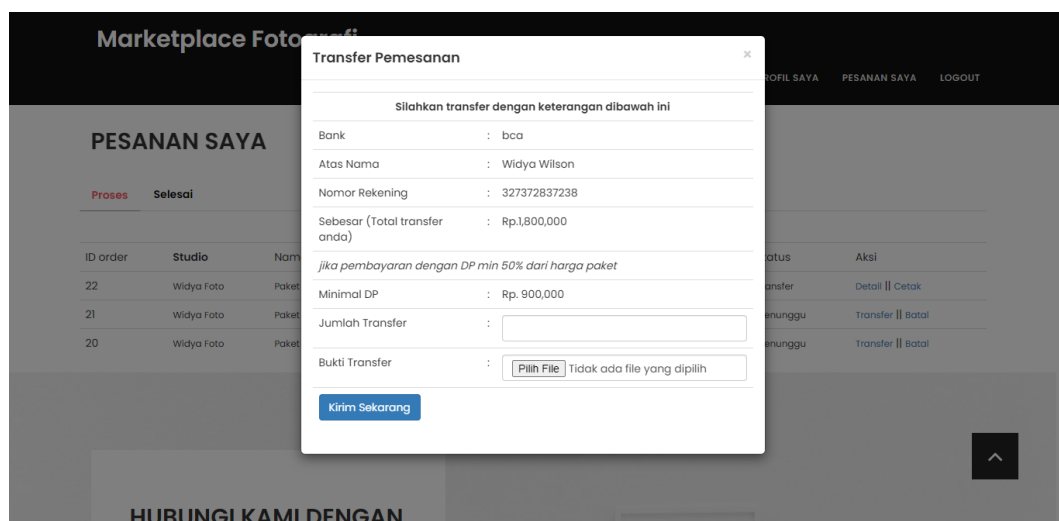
Marketplace Foto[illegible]

ROFIL SAYA PESANAN SAYA LOGOUT

PESANAN SAYA

Proses Selesai

| ID order | Studio | Nam | tatus | Aksi |
|---|---|---|---|---|
| 22 | Widya Foto | Paket | ansfer | Detail \|\| Cetak |
| 21 | Widya Foto | Paket | enunggu | Transfer \|\| Batal |
| 20 | Widya Foto | Paket | enunggu | Transfer \|\| Batal |

HUBUNGI KAMI DENGAN

Transfer Pemesanan

×

Silahkan transfer dengan keterangan dibawah ini

| | | |
|---|---|---|
| Bank | : | bca |
| Atas Nama | : | Widya Wilson |
| Nomor Rekening | : | 327372837238 |
| Sebesar (Total transfer anda) | : | Rp.1,800,000 |

jika pembayaran dengan DP min 50% dari harga paket

| | | |
|---|---|---|
| Minimal DP | : | Rp. 900,000 |
| Jumlah Transfer | : | |
| Bukti Transfer | : | Pilih File Tidak ada file yang dipilih |

Kirim Sekarang